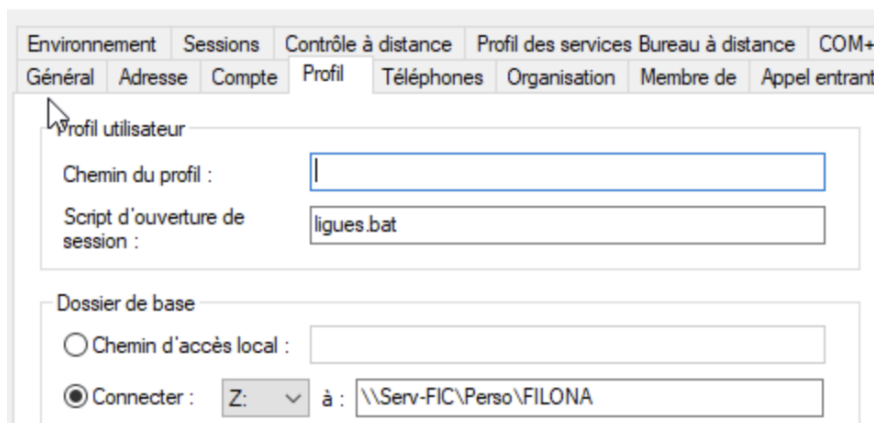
Environnement | Sessions | Contrôle à distance | Profil des services Bureau à distance | COM+
Général | Adresse | Compte | Profil | Téléphones | Organisation | Membre de | Appel entrant

Profil utilisateur

Chemin du profil :

Script d'ouverture de session : ligues.bat

Dossier de base

Chemin d'accès local :

Connecter : Z: à : \\Serv-FIC\Perso\FILONA